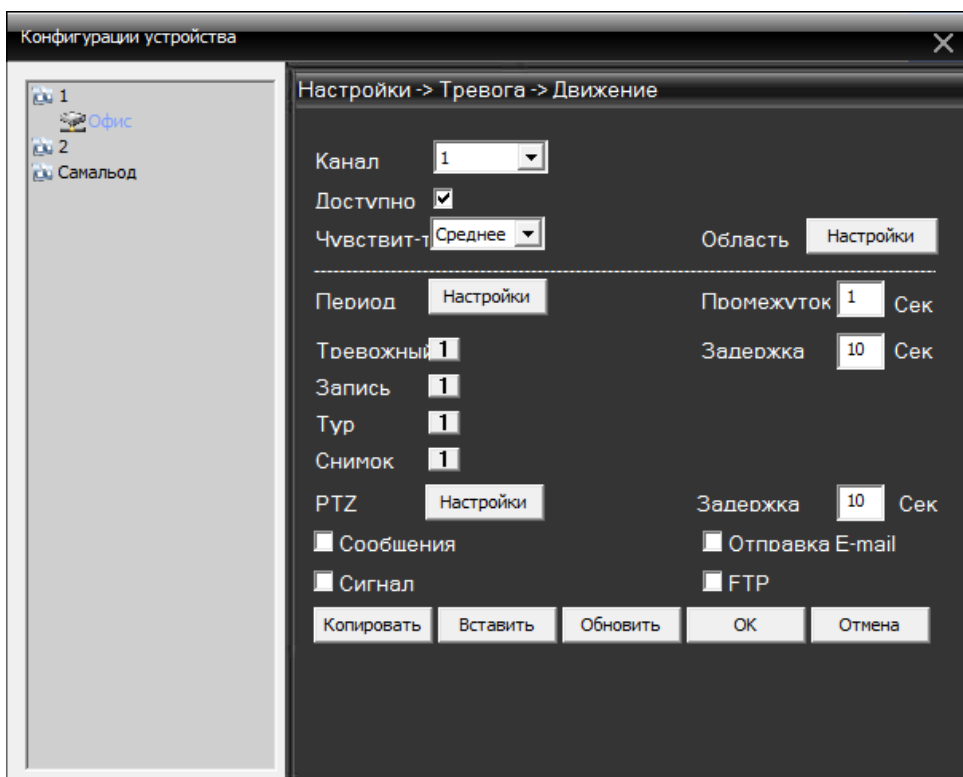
Конфигурации устройства

1
Офис
2
Самальод

Настройки -> Тревога -> Движение

Канал 1
Доступно
Чувствит-т Среднее
Область Настройки

Период Настройки
Промежуток 1 Сек
Тревожный 1
Задержка 10 Сек
Запись 1
Тур 1
Снимок 1
PTZ Настройки
Задержка 10 Сек
Сообщения
Отправка E-mail
Сигнал
FTP

Копировать Вставить Обновить OK Отмена